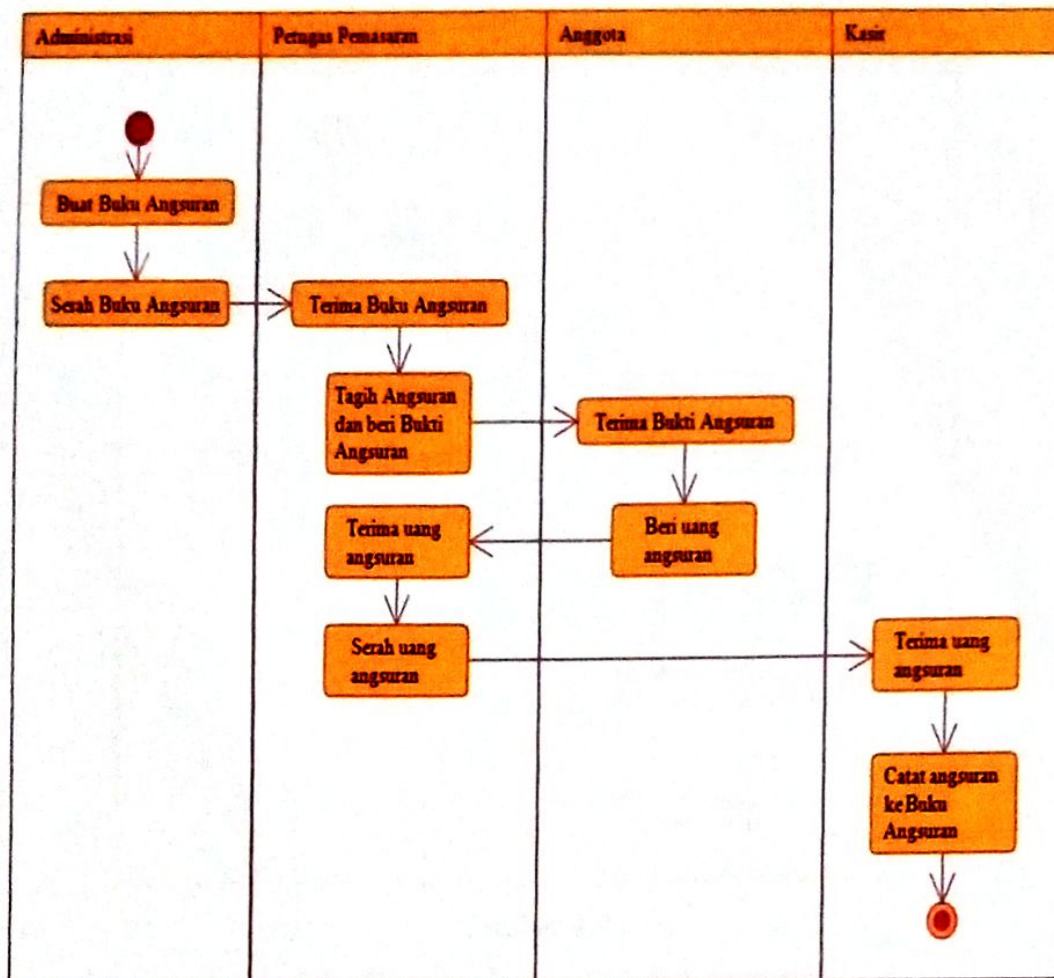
| Administrasi | Petugas Pemasaran | Anggota | Kasir |
|---|---|---|---|

Buat Buku Angsuran

Serah Buku Angsuran

Terima Buku Angsuran

Tagih Angsuran dan beri Bukti Angsuran

Terima Bukti Angsuran

Beri uang angsuran

Terima uang angsuran

Serah uang angsuran

Terima uang angsuran

Catat angsuran ke Buku Angsuran